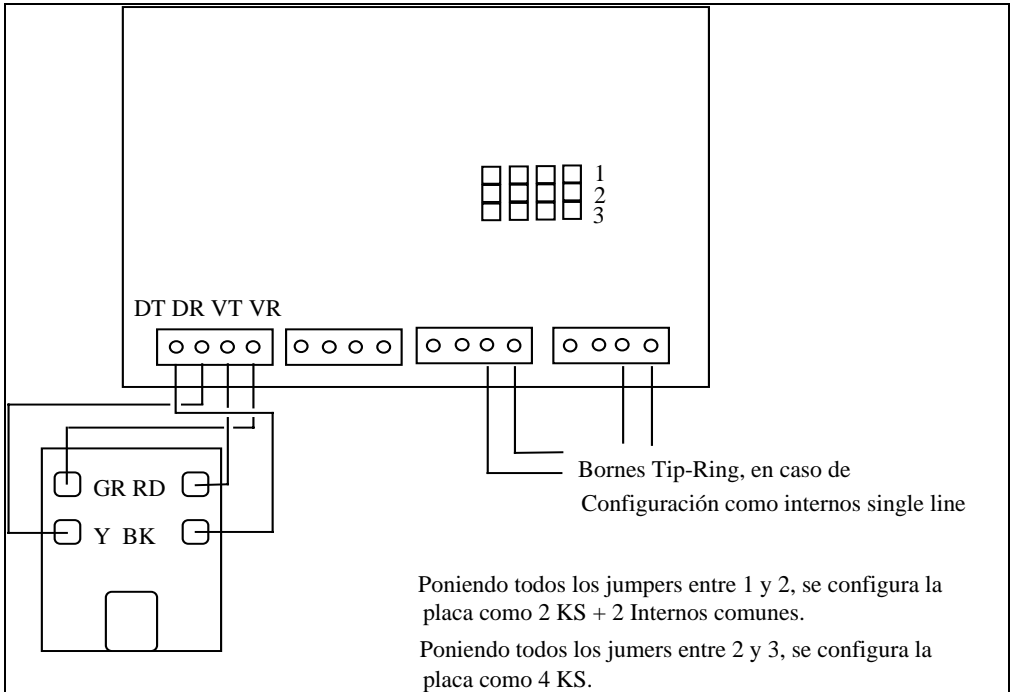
1
2
3

DT DR VT VR

GR RD

Y BK

Bornes Tip-Ring, en caso de
Configuración como internos single line

Poniendo todos los jumpers entre 1 y 2, se configura la placa como 2 KS + 2 Internos comunes.

Poniendo todos los jumers entre 2 y 3, se configura la placa como 4 KS.